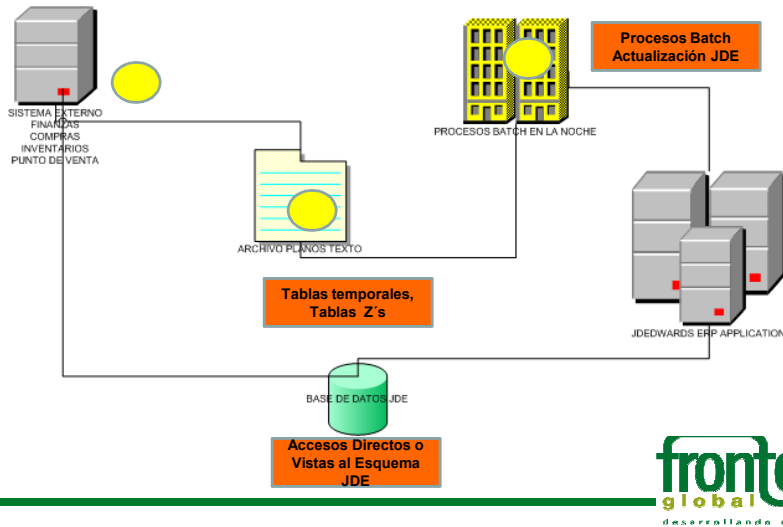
SISTEMA EXTERNO
FINANZAS
COMPRAS
INVENTARIOS
PUNTO DE VENTA

PROCESOS BATCH EN LA NOCHE

Procesos Batch Actualización JDE

ARCHIVO PLANOS TEXTO

Tablas temporales, Tablas Z´s

JDEDWARDS ERP APPLICATION

BASE DE DATOS JDE

Accesos Directos o Vistas al Esquema JDE

fronte
global
desarrollando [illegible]